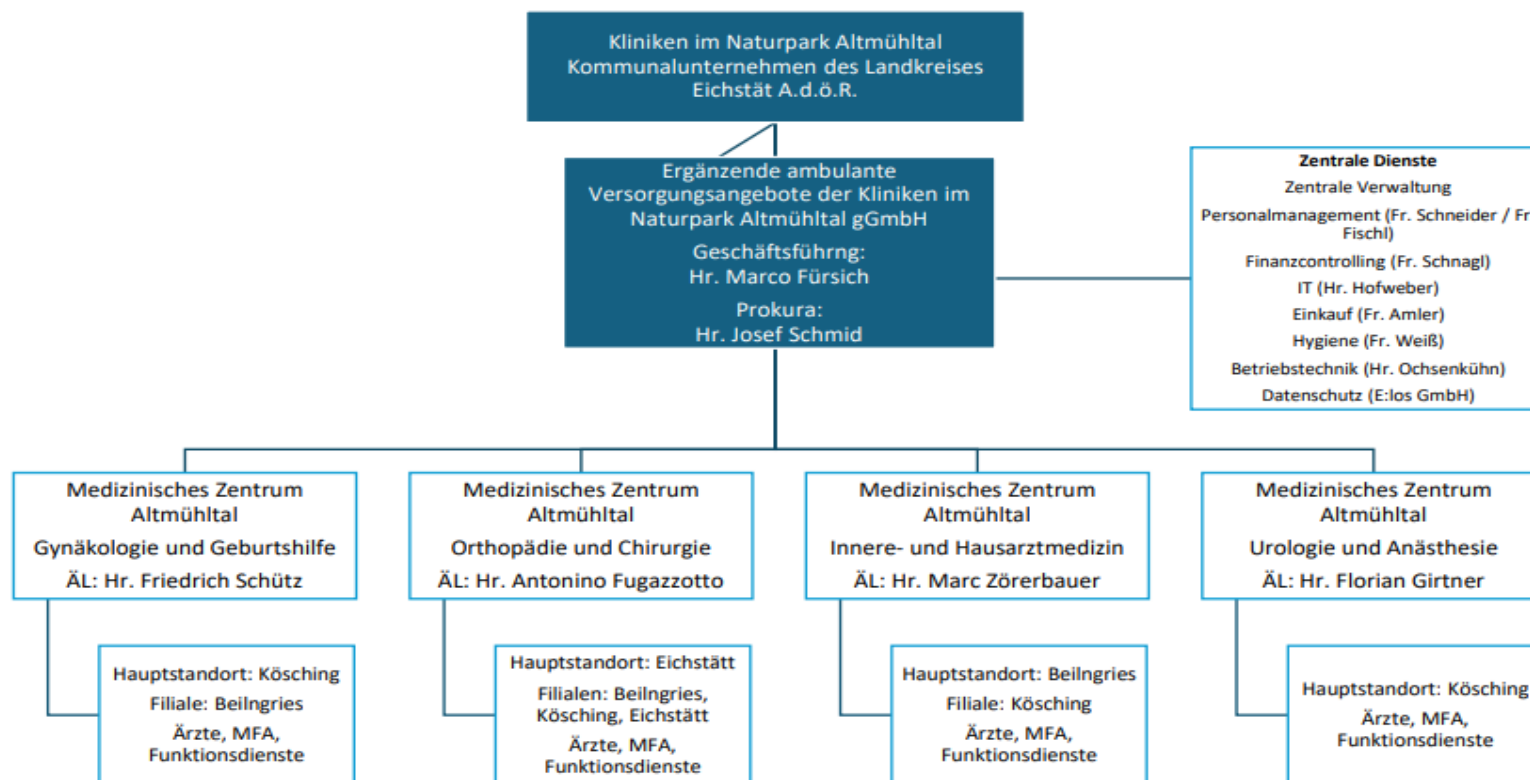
Kliniken im Naturpark Altmühltal
Kommunalunternehmen des Landkreises
Eichstät A.d.ö.R.

Ergänzende ambulante Versorgungsangebote der Kliniken im Naturpark Altmühltal gGmbH
Geschäftsführng:
Hr. Marco Fürsich
Prokura:
Hr. Josef Schmid

Zentrale Dienste
Zentrale Verwaltung
Personalmanagement (Fr. Schneider / Fr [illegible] Fischl)
Finanzcontrolling (Fr. Schnagl)
IT (Hr. Hofweber)
Einkauf (Fr. Amler)
Hygiene (Fr. Weiß)
Betriebstechnik (Hr. Ochsenkühn)
Datenschutz (E:los GmbH)

Medizinisches Zentrum Altmühltal
Gynäkologie und Geburtshilfe
ÄL: Hr. Friedrich Schütz

Hauptstandort: Kösching
Filiale: Beilngries
Ärzte, MFA, Funktionsdienste

Medizinisches Zentrum Altmühltal
Orthopädie und Chirurgie
ÄL: Hr. Antonino Fugazzotto

Hauptstandort: Eichstätt
Filialen: Beilngries, Kösching, Eichstätt
Ärzte, MFA, Funktionsdienste

Medizinisches Zentrum Altmühltal
Innere- und Hausarztmedizin
ÄL: Hr. Marc Zörerbauer

Hauptstandort: Beilngries
Filiale: Kösching
Ärzte, MFA, Funktionsdienste

Medizinisches Zentrum Altmühltal
Urologie und Anästhesie
ÄL: Hr. Florian Girtner

Hauptstandort: Kösching
Ärzte, MFA, Funktionsdienste